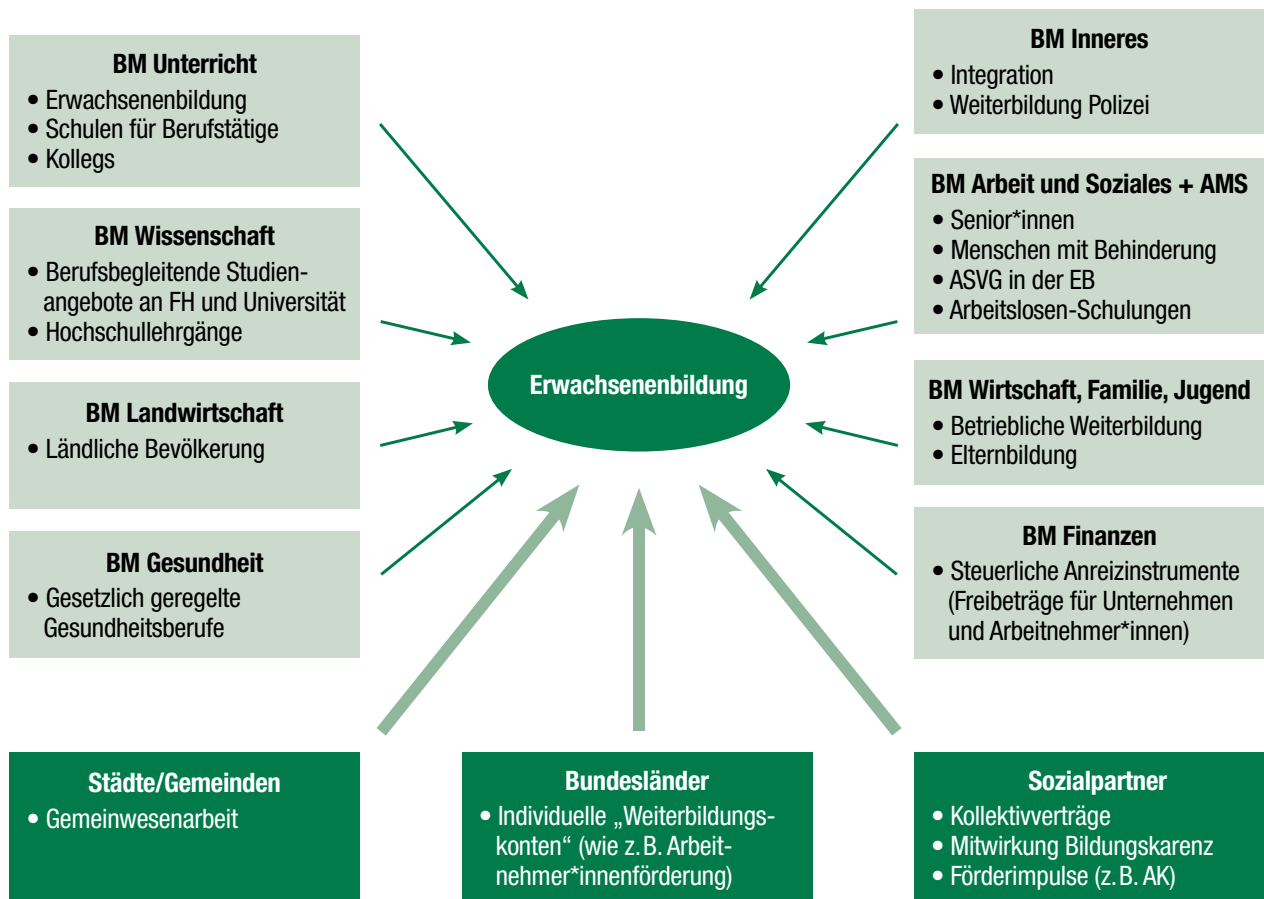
BM Unterricht
• Erwachsenenbildung
• Schulen für Berufstätige
• Kollegs

BM Wissenschaft
• Berufsbegleitende Studienangebote an FH und Universität
• Hochschullehrgänge

BM Landwirtschaft
• Ländliche Bevölkerung

BM Gesundheit
• Gesetzlich geregelte Gesundheitsberufe

BM Inneres
• Integration
• Weiterbildung Polizei

BM Arbeit und Soziales + AMS
• Senior*innen
• Menschen mit Behinderung
• ASVG in der EB
• Arbeitslosen-Schulungen

BM Wirtschaft, Familie, Jugend
• Betriebliche Weiterbildung
• Elternbildung

BM Finanzen
• Steuerliche Anreizinstrumente (Freibeträge für Unternehmen und Arbeitnehmer*innen)

Erwachsenenbildung

Städte/Gemeinden
• Gemeinwesenarbeit

Bundesländer
• Individuelle „Weiterbildungskonten“ (wie z. B. Arbeitnehmer*innenförderung)

Sozialpartner
• Kollektivverträge
• Mitwirkung Bildungskarenz
• Förderimpulse (z. B. AK)